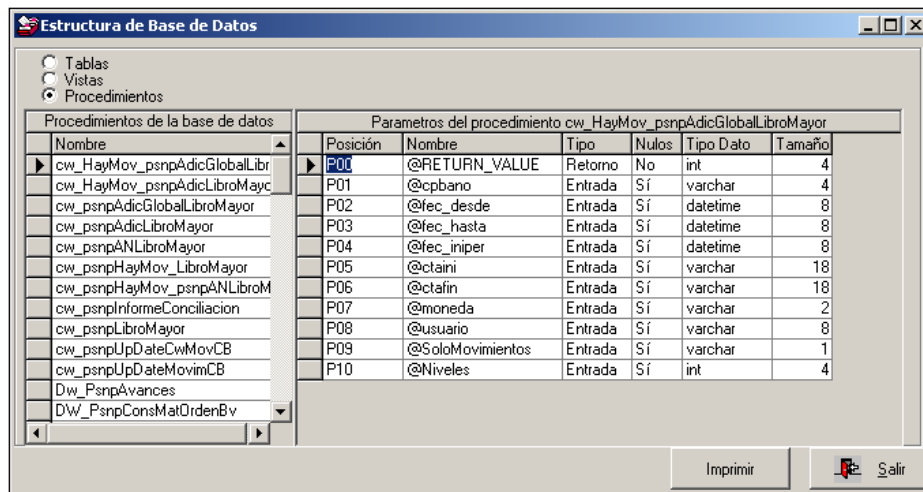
Estructura de Base de Datos

Tablas
Vistas
Procedimientos

Procedimientos de la base de datos

| Nombre |
|---|
| cw_HayMov_psnpAdicGlobalLibr |
| cw_HayMov_psnpAdicLibroMayo |
| cw_psnpAdicGlobalLibroMayor |
| cw_psnpAdicLibroMayor |
| cw_psnpANLibroMayor |
| cw_psnpHayMov_LibroMayor |
| cw_psnpHayMov_psnpANLibroM |
| cw_psnpInformeConciliacion |
| cw_psnpLibroMayor |
| cw_psnpUpDateCwMovCB |
| cw_psnpUpDateMovimCB |
| Dw_PsnpAvances |
| DW_PsnpConsMatOrdenBv |

Parametros del procedimiento cw_HayMov_psnpAdicGlobalLibroMayor

| Posición | Nombre | Tipo | Nulos | Tipo Dato | Tamaño |
|---|---|---|---|---|---|
| P00 | @RETURN_VALUE | Retorno | No | int | 4 |
| P01 | @cpbano | Entrada | Sí | varchar | 4 |
| P02 | @fec_desde | Entrada | Sí | datetime | 8 |
| P03 | @fec_hasta | Entrada | Sí | datetime | 8 |
| P04 | @fec_iniper | Entrada | Sí | datetime | 8 |
| P05 | @ctaini | Entrada | Sí | varchar | 18 |
| P06 | @ctafin | Entrada | Sí | varchar | 18 |
| P07 | @moneda | Entrada | Sí | varchar | 2 |
| P08 | @usuario | Entrada | Sí | varchar | 8 |
| P09 | @SoloMovimientos | Entrada | Sí | varchar | 1 |
| P10 | @Niveles | Entrada | Sí | int | 4 |

Imprimir
Salir